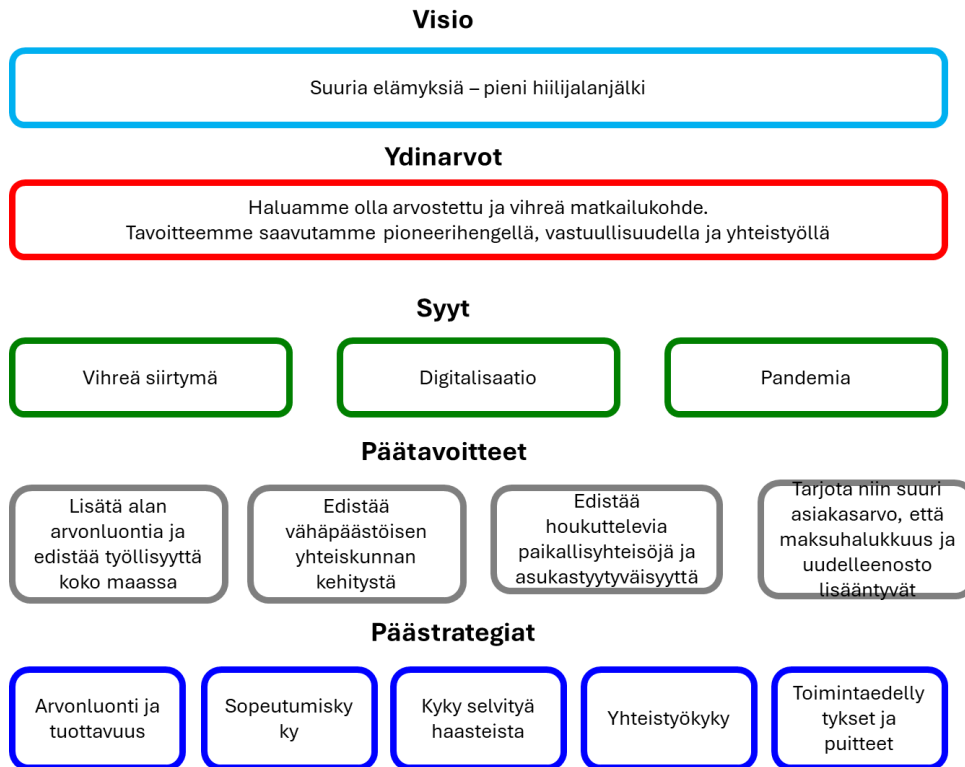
Visio

Suuria elämyksiä – pieni hiilijalanjälki

Ydinarvot

Haluamme olla arvostettu ja vihreä matkailukohde.
Tavoitteemme saavutamme pioneerihengellä, vastuullisuudella ja yhteistyöllä

Syyt

Vihreä siirtymä

Digitalisaatio

Pandemia

Päätavoitteet

Lisätä alan arvonluontia ja edistää työllisyyttä koko maassa

Edistää vähäpäästöisen yhteiskunnan kehitystä

Edistää houkuttelevia paikallisyhteisöjä ja asukastyytyväisyyttä

Tarjota niin suuri asiakasarvo, että maksuhalukkuus ja uudelleenosto lisääntyvät

Päästrategiat

Arvonluonti ja tuottavuus

Sopeutumisky ky

Kyky selvityä haasteista

Yhteistyökyky

Toimintaedelly tykset ja puitteet